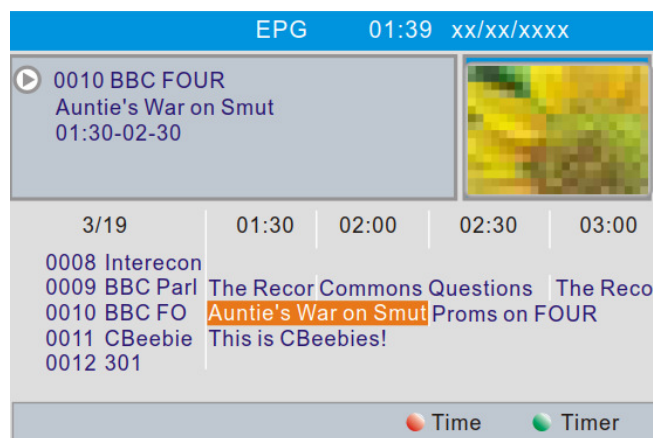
EPG 01:39 xx/xx/xxxx

0010 BBC FOUR
Auntie's War on Smut
01:30-02-30

| 3/19 | 01:30 | 02:00 | 02:30 | 03:00 |
|---|---|---|---|---|
| 0008 Interecon | | | | |
| 0009 BBC Parl | The Recor | Commons Questions | | The Reco |
| 0010 BBC FO | Auntie's War on Smut | | Proms on FOUR | |
| 0011 CBeebie | This is CBeebies! | | | |
| 0012 301 | | | | |

Time Timer